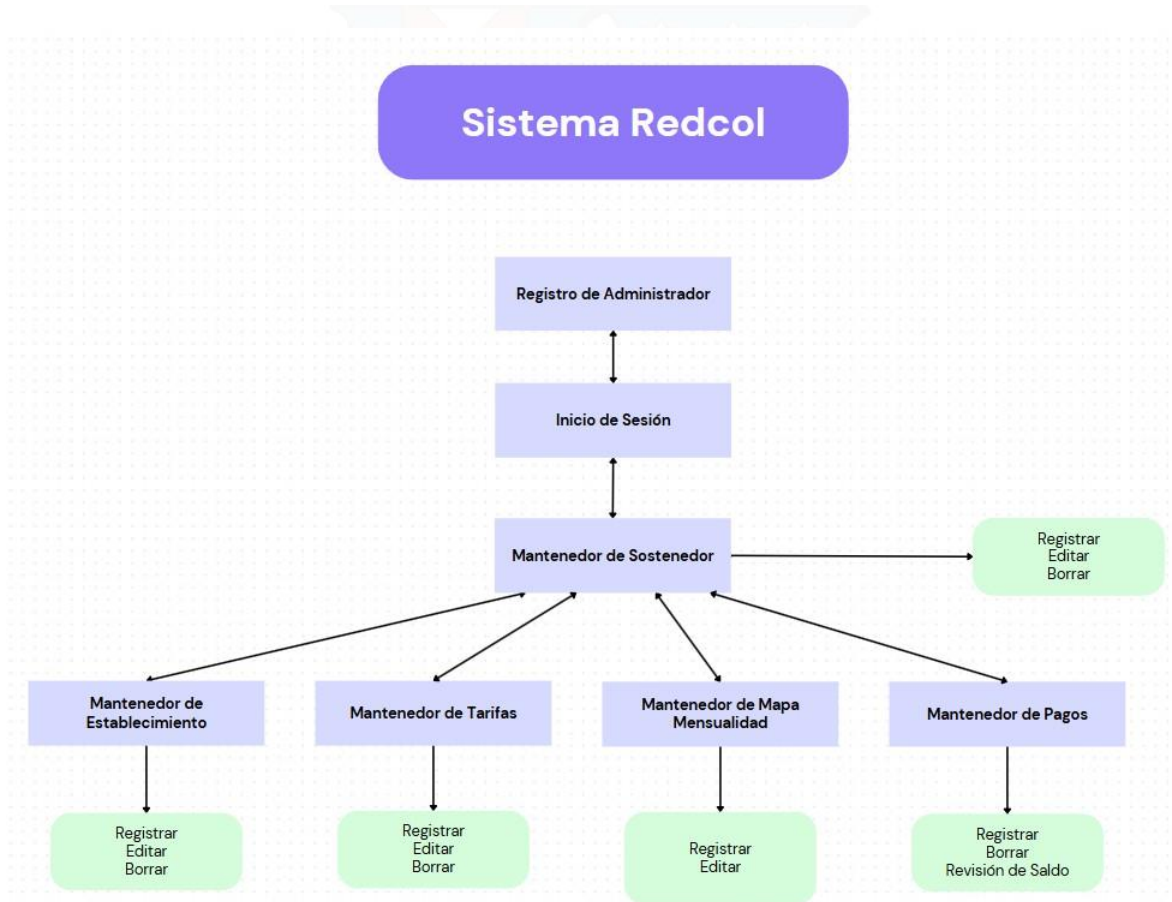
Sistema Redcol

Registro de Administrador

Inicio de Sesión

Mantenedor de Sostenedor

Registrar
Editar
Borrar

Mantenedor de Establecimiento

Mantenedor de Tarifas

Mantenedor de Mapa Mensualidad

Mantenedor de Pagos

Registrar
Editar
Borrar

Registrar
Editar
Borrar

Registrar
Editar

Registrar
Borrar
Revisión de Saldo